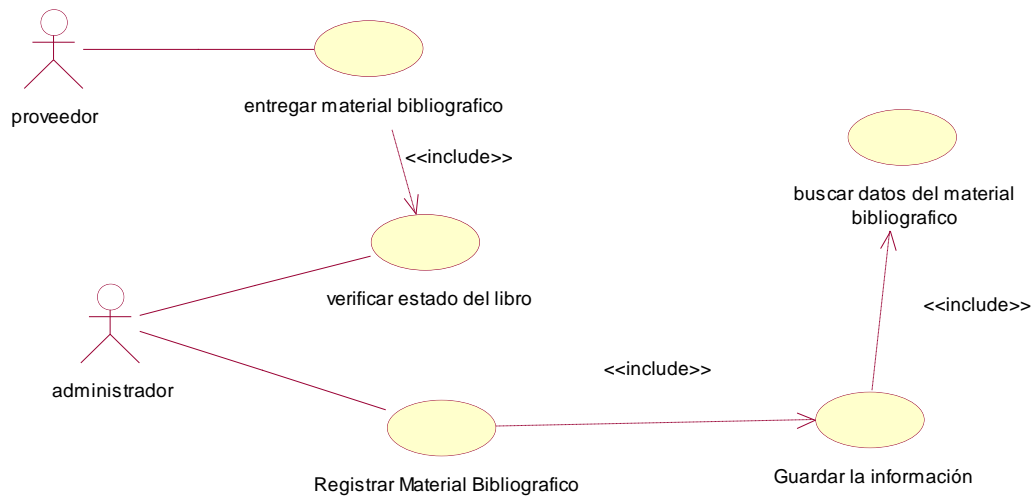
proveedor

entregar material bibliografico

<<include>>

buscar datos del material bibliografico

verificar estado del libro

<<include>>

administrador

<<include>>

Registrar Material Bibliografico

Guardar la información